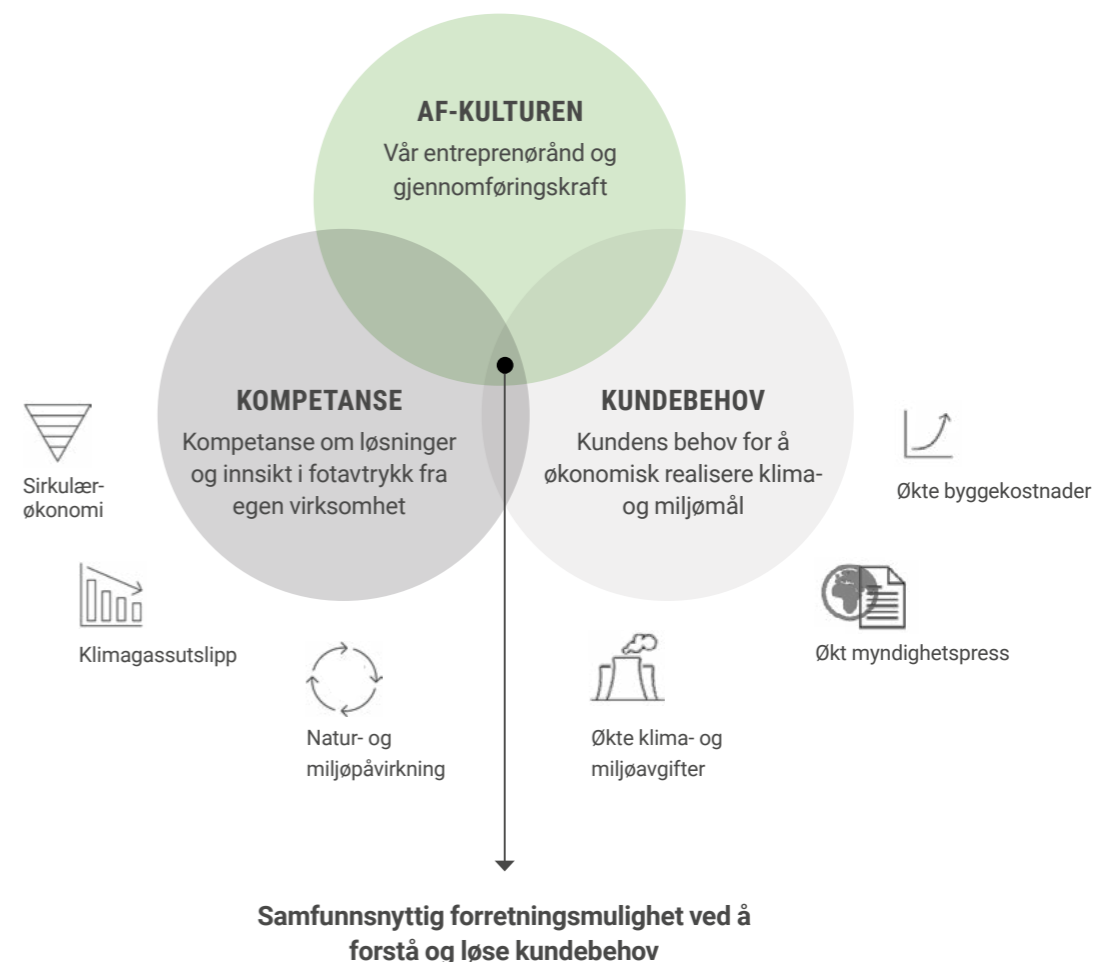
AF-KULTUREN
Vår entreprenørånd og gjennomføringskraft

KOMPETANSE
Kompetanse om løsninger og innsikt i fotavtrykk fra egen virksomhet

KUNDEBEHOV
Kundens behov for å økonomisk realisere klima- og miljømål

Sirkulærøkonomi

Klimagassutslipp

Natur- og miljøpåvirkning

Økte klima- og miljøavgifter

Økt myndighetspress

Økte byggekostnader

Samfunnsnyttig forretningsmulighet ved å forstå og løse kundebehov